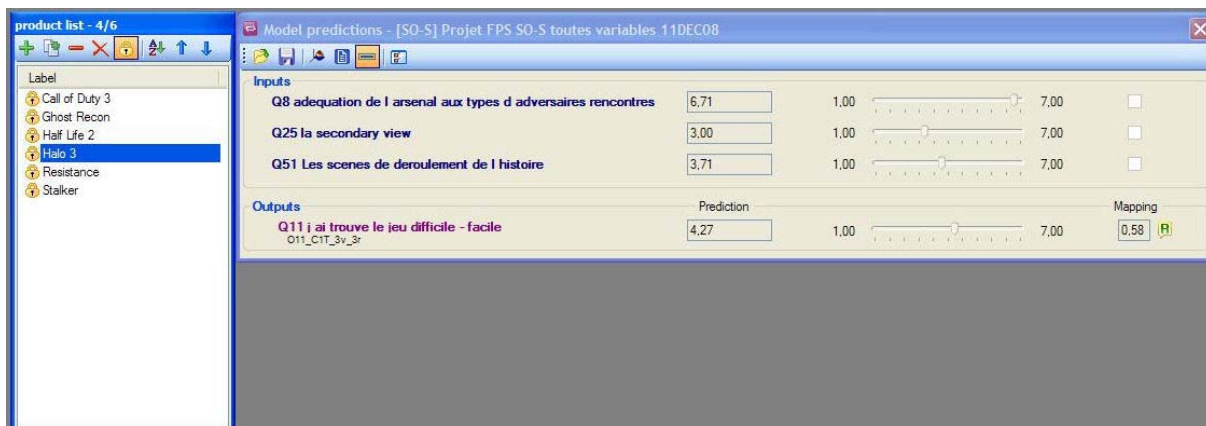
product list - 4/6

Label
Call of Duty 3
Ghost Recon
Half Life 2
Halo 3
Resistance
Stalker

Model predictions - [SO-S] Projet FPS SO-S toutes variables 11DEC08

Inputs
Q8 adequation de l arsenal aux types d adversaires rencontres 6,71 1,00 7,00
Q25 la secondary view 3,00 1,00 7,00
Q51 Les scenes de deroulement de l histoire 3,71 1,00 7,00

Outputs
Prediction
Mapping
Q11 j ai trouve le jeu difficile - facile
O11_C1T_3v_3r
4,27 1,00 7,00 0,58 R